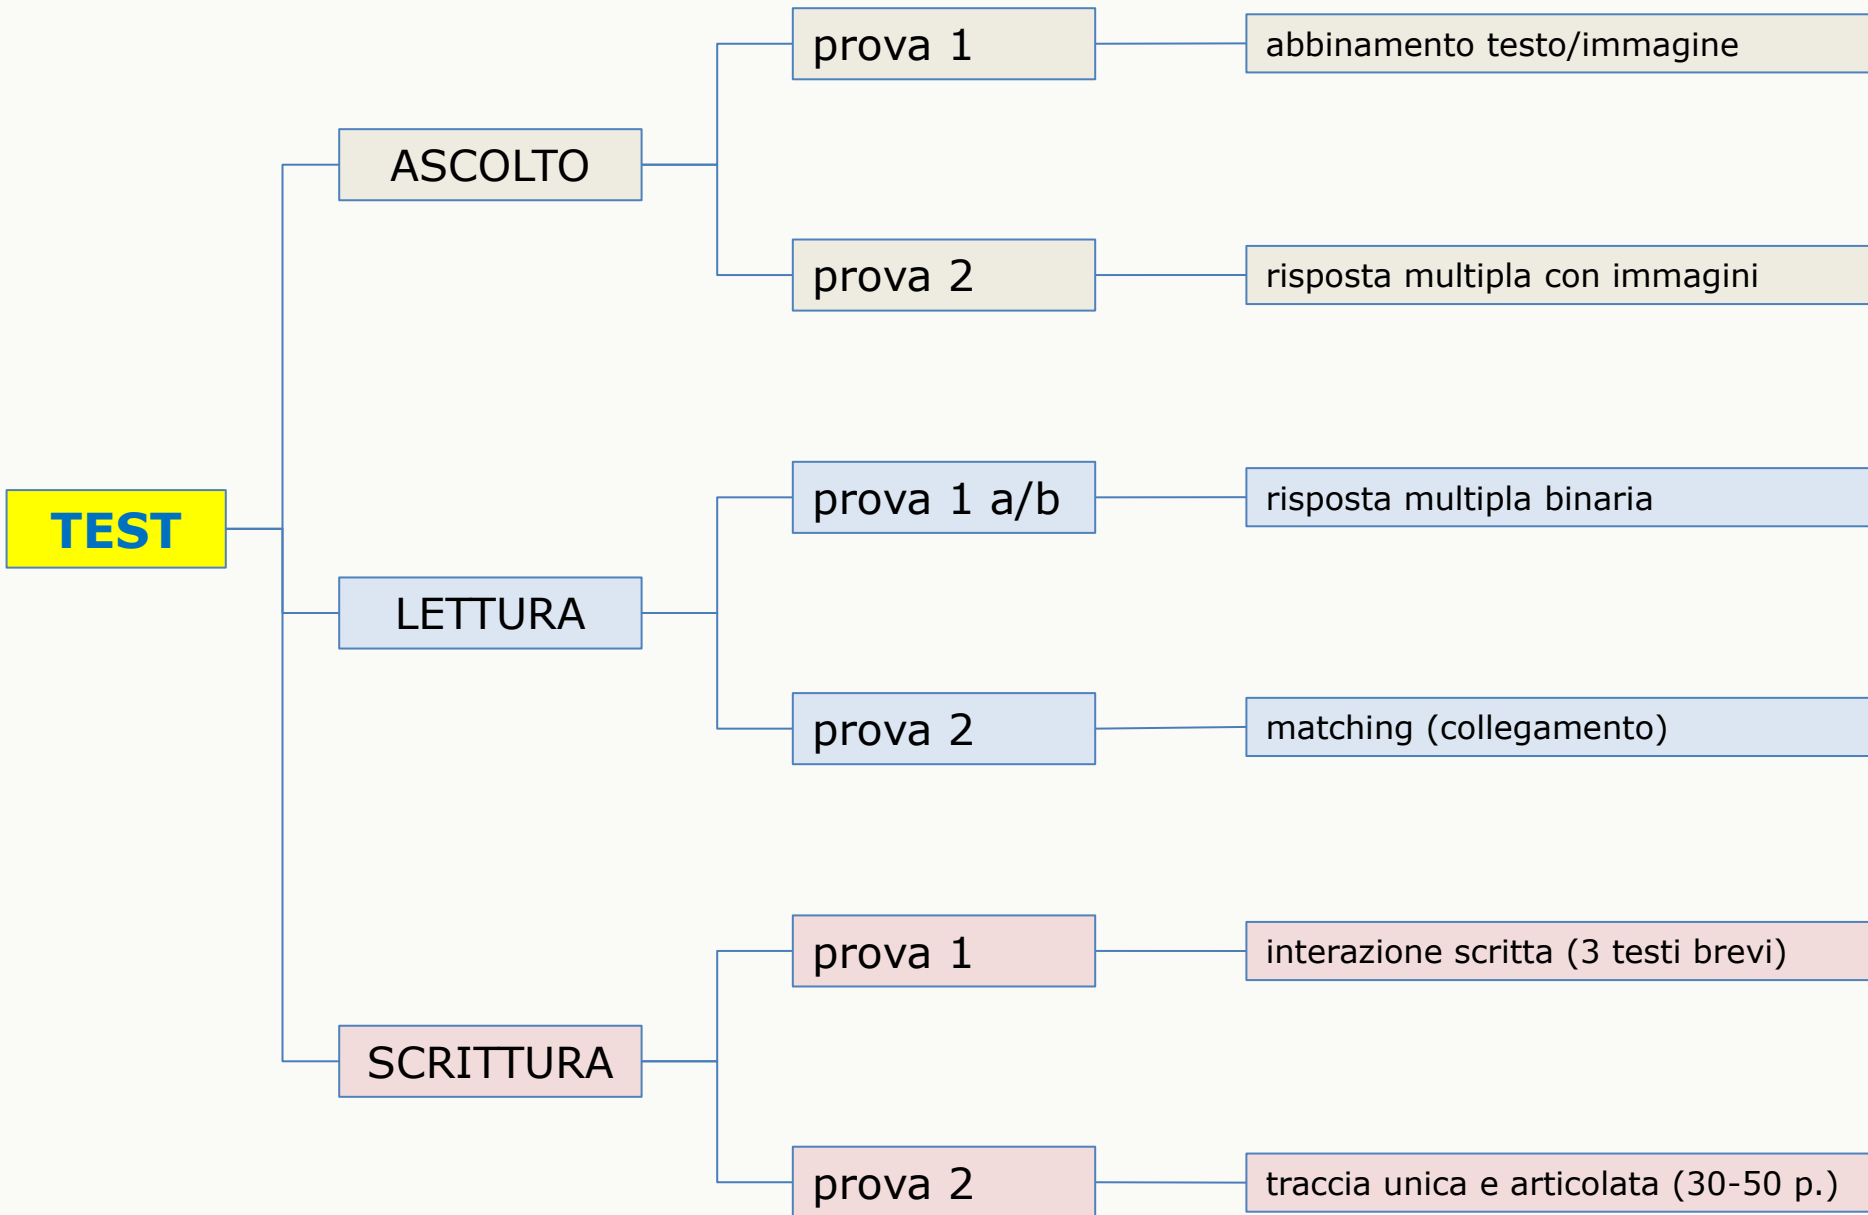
TEST

ASCOLTO

prova 1

abbinamento testo/immagine

prova 2

risposta multipla con immagini

LETTURA

prova 1 a/b

risposta multipla binaria

prova 2

matching (collegamento)

SCRITTURA

prova 1

interazione scritta (3 testi brevi)

prova 2

traccia unica e articolata (30-50 p.)